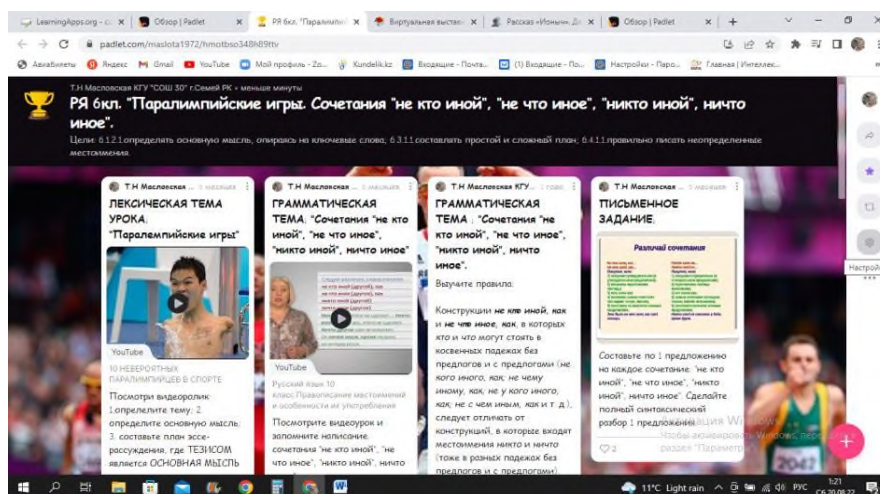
LearningApps.org - с ×
Обзор | Padlet ×
РЯ 6кл. "Паралимпи ×
Виртуальная выстав ×
Рассказ «Ионыч». Д ×
Обзор | Padlet ×
+

padlet.com/maslota1972/hmotbso348h89ttv

Авиабилеты
Яндекс
Gmail
YouTube
Мой профиль - Zo...
Kundelik.kz
Входящие - Почта...
(1) Входящие - По...
Настройки - Паро...
Главная | Интеллек...

Т.Н Масловская КГУ "СОШ 30" г.Семей РК • меньше минуты

РЯ 6кл. "Паралимпийские игры. Сочетания "не кто иной", "не что иное", "никто иной", ничто иное".

Цели: 6.1.2.1.определять основную мысль, опираясь на ключевые слова; 6.3.1.1.составлять простой и сложный план; 6.4.1.1.правильно писать неопределенные местоимения.

Т.Н Масловская ... 5 месяцев
ЛЕКСИЧЕСКАЯ ТЕМА УРОКА. "Паралемпийские игры"
YouTube
10 НЕВЕРОЯТНЫХ ПАРАЛИМПИЙЦЕВ В СПОРТЕ
Посмотри видеоролик. 1.определите тему; 2. определите основную мысль; 3. составьте план эссе-рассуждения, где ТЕЗИСОМ является ОСНОВНАЯ МЫСЛЬ

Т.Н Масловская ... 5 месяцев
ГРАММАТИЧЕСКАЯ ТЕМА: "Сочетания "не кто иной", "не что иное", "никто иной", ничто иное"
YouTube
Русский язык 10 класс Правописание местоимений и особенности их употребления
Посмотрите видеоурок и запомните написание сочетания "не кто иной", "не что иное", "никто иной", ничто

Т.Н Масловская КГУ ... 5 месяцев
ГРАММАТИЧЕСКАЯ ТЕМА : "Сочетания "не кто иной", "не что иное", "никто иной", ничто иное".
Выучите правило.
Конструкции не кто иной, как и не что иное, как, в которых кто и что могут стоять в косвенных падежах без предлогов и с предлогами (не кого иного, как; не чему иному, как; не у кого иного, как; не с чем иным, как и т. д.), следует отличать от конструкций, в которые входят местоимения никто и ничто (тоже в разных падежах без предлогов и с предлогами)

Т.Н Масловская ... 5 месяцев
ПИСЬМЕННОЕ ЗАДАНИЕ.
Различай сочетания
Составьте по 1 предложению на каждое сочетание: "не кто иной", "не что иное", "никто иной", ничто иное". Сделайте полный синтаксический разбор 1 предложения.
2

Активация Windows
Чтобы активировать Windows, перейдите в раздел "Параметры".

Настрой

11°C Light rain
РУС
1:21